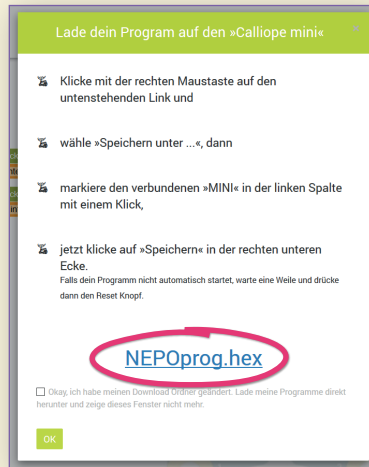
Lade dein Program auf den »Calliope mini«

×

Klicke mit der rechten Maustaste auf den untenstehenden Link und

wähle »Speichern unter ...«, dann

markiere den verbundenen »MINI« in der linken Spalte mit einem Klick,

jetzt klicke auf »Speichern« in der rechten unteren Ecke.
Falls dein Programm nicht automatisch startet, warte eine Weile und drücke dann den Reset Knopf.

NEPOprog.hex

Okay, ich habe meinen Download Ordner geändert. Lade meine Programme direkt herunter und zeige dieses Fenster nicht mehr.

OK